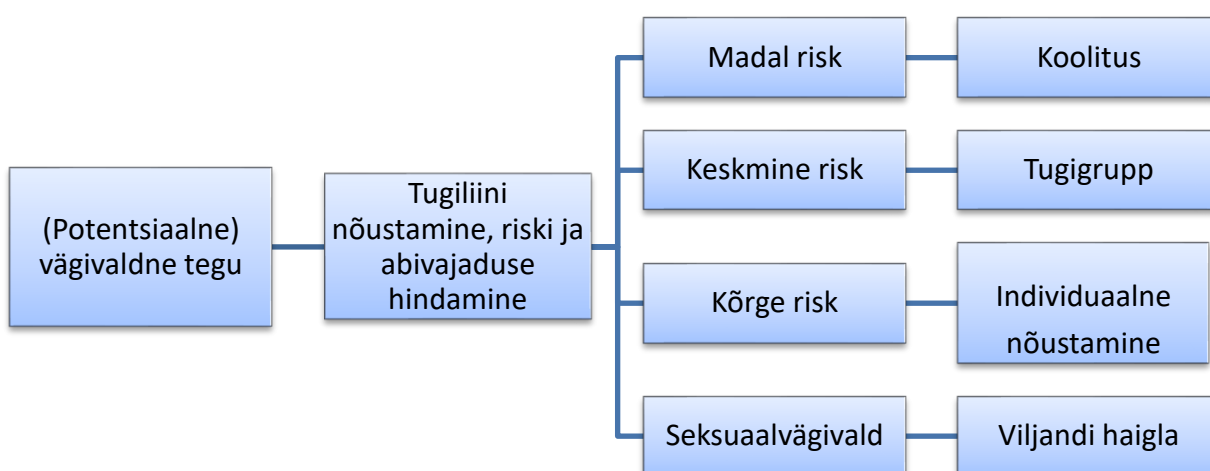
(Potentsiaalne) vägivaldne tegu

Tugiliini nõustamine, riski ja abivajaduse hindamine

Madal risk

Koolitus

Keskmine risk

Tugigrupp

Kõrge risk

Individuaalne nõustamine

Seksuaalvägivald

Viljandi haigla